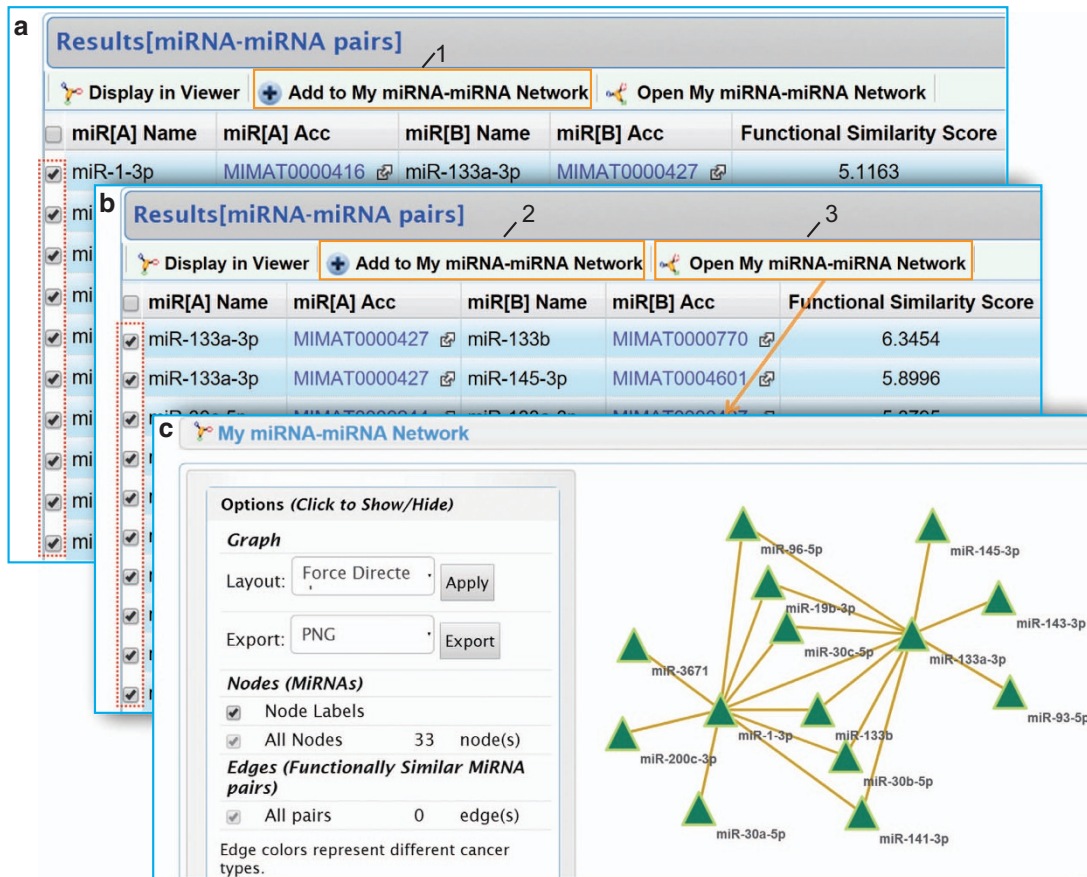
a

Results[miRNA-miRNA pairs]

1

Display in Viewer | Add to My miRNA-miRNA Network | Open My miRNA-miRNA Network

| miR[A] Name | miR[A] Acc | miR[B] Name | miR[B] Acc | Functional Similarity Score |
|---|---|---|---|---|
| miR-1-3p | MIMAT0000416 | miR-133a-3p | MIMAT0000427 | 5.1163 |

b

Results[miRNA-miRNA pairs]

2 3

Display in Viewer | Add to My miRNA-miRNA Network | Open My miRNA-miRNA Network

| miR[A] Name | miR[A] Acc | miR[B] Name | miR[B] Acc | Functional Similarity Score |
|---|---|---|---|---|
| miR-133a-3p | MIMAT0000427 | miR-133b | MIMAT0000770 | 6.3454 |
| miR-133a-3p | MIMAT0000427 | miR-145-3p | MIMAT0004601 | 5.8996 |
| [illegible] | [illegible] | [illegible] | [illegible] | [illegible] |

c

My miRNA-miRNA Network

Options (Click to Show/Hide)

Graph

Layout: Force Directe Apply

Export: PNG Export

Nodes (MiRNAs)

Node Labels

All Nodes 33 node(s)

Edges (Functionally Similar MiRNA pairs)

All pairs 0 edge(s)

Edge colors represent different cancer types.

miR-96-5p
miR-145-3p
miR-19b-3p
miR-143-3p
miR-30c-5p
miR-133a-3p
miR-3671
miR-93-5p
miR-1-3p
miR-133b
miR-200c-3p
miR-30b-5p
miR-30a-5p
miR-141-3p